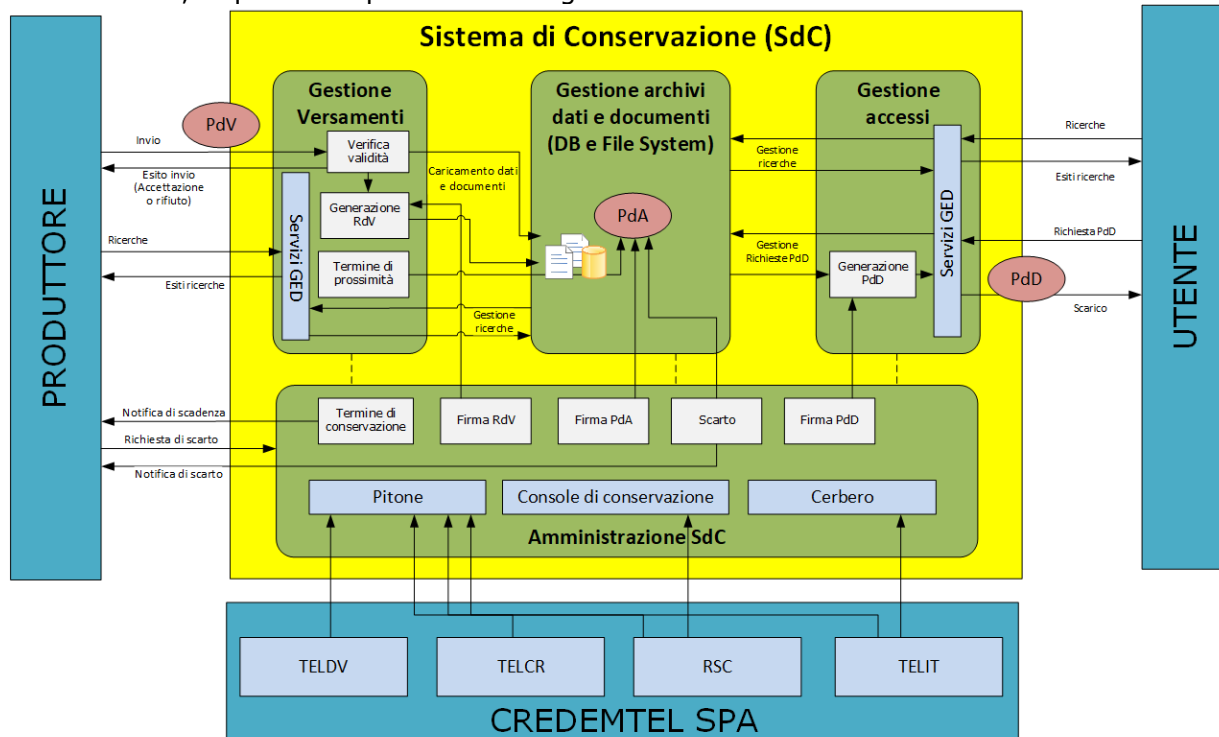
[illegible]

Sistema di Conservazione (SdC)

PRODUTTORE

PdV

Invio

Esito invio (Accettazione o rifiuto)

Ricerche

Esiti ricerche

Gestione Versamenti

Verifica validità

Generazione RdV

Termine di prossimità

Servizi GED

Caricamento dati e documenti

Gestione ricerche

Gestione archivi dati e documenti (DB e File System)

PdA

Gestione ricerche

Gestione Richieste PdD

Gestione accessi

Generazione PdD

Servizi GED

Ricerche

Esiti ricerche

Richiesta PdD

PdD

Scarico

UTENTE

Notifica di scadenza

Richiesta di scarto

Notifica di scarto

Termine di conservazione

Firma RdV

Firma PdA

Scarto

Firma PdD

Pitone

Console di conservazione

Cerbero

Amministrazione SdC

TELDV

TELCR

RSC

TELIT

CREDEMTEL SPA